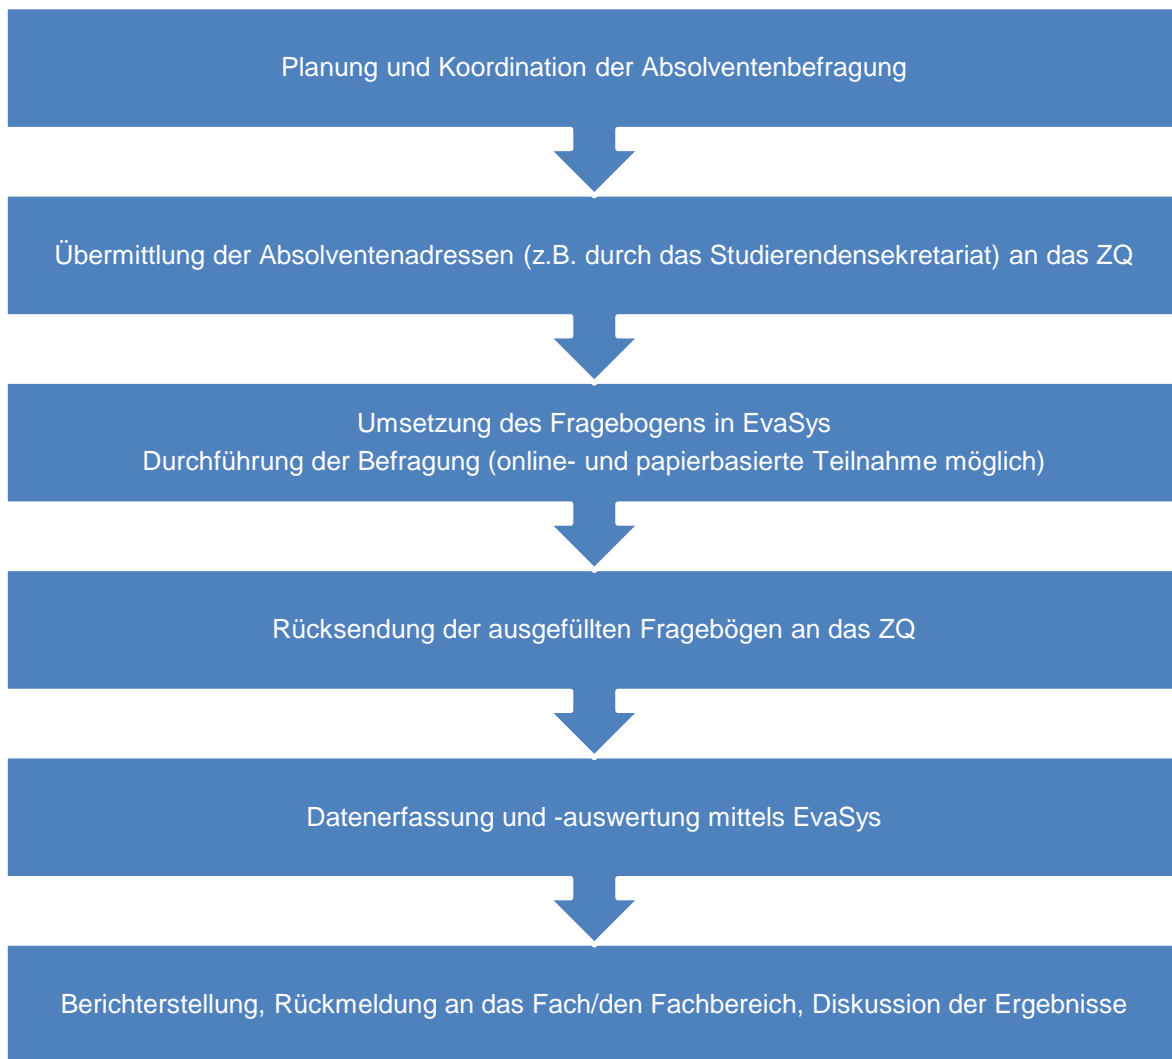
Planung und Koordination der Absolventenbefragung

Übermittlung der Absolventenadressen (z.B. durch das Studierendensekretariat) an das ZQ

Umsetzung des Fragebogens in EvaSys
Durchführung der Befragung (online- und papierbasierte Teilnahme möglich)

Rücksendung der ausgefüllten Fragebögen an das ZQ

Datenerfassung und -auswertung mittels EvaSys

Berichterstellung, Rückmeldung an das Fach/den Fachbereich, Diskussion der Ergebnisse